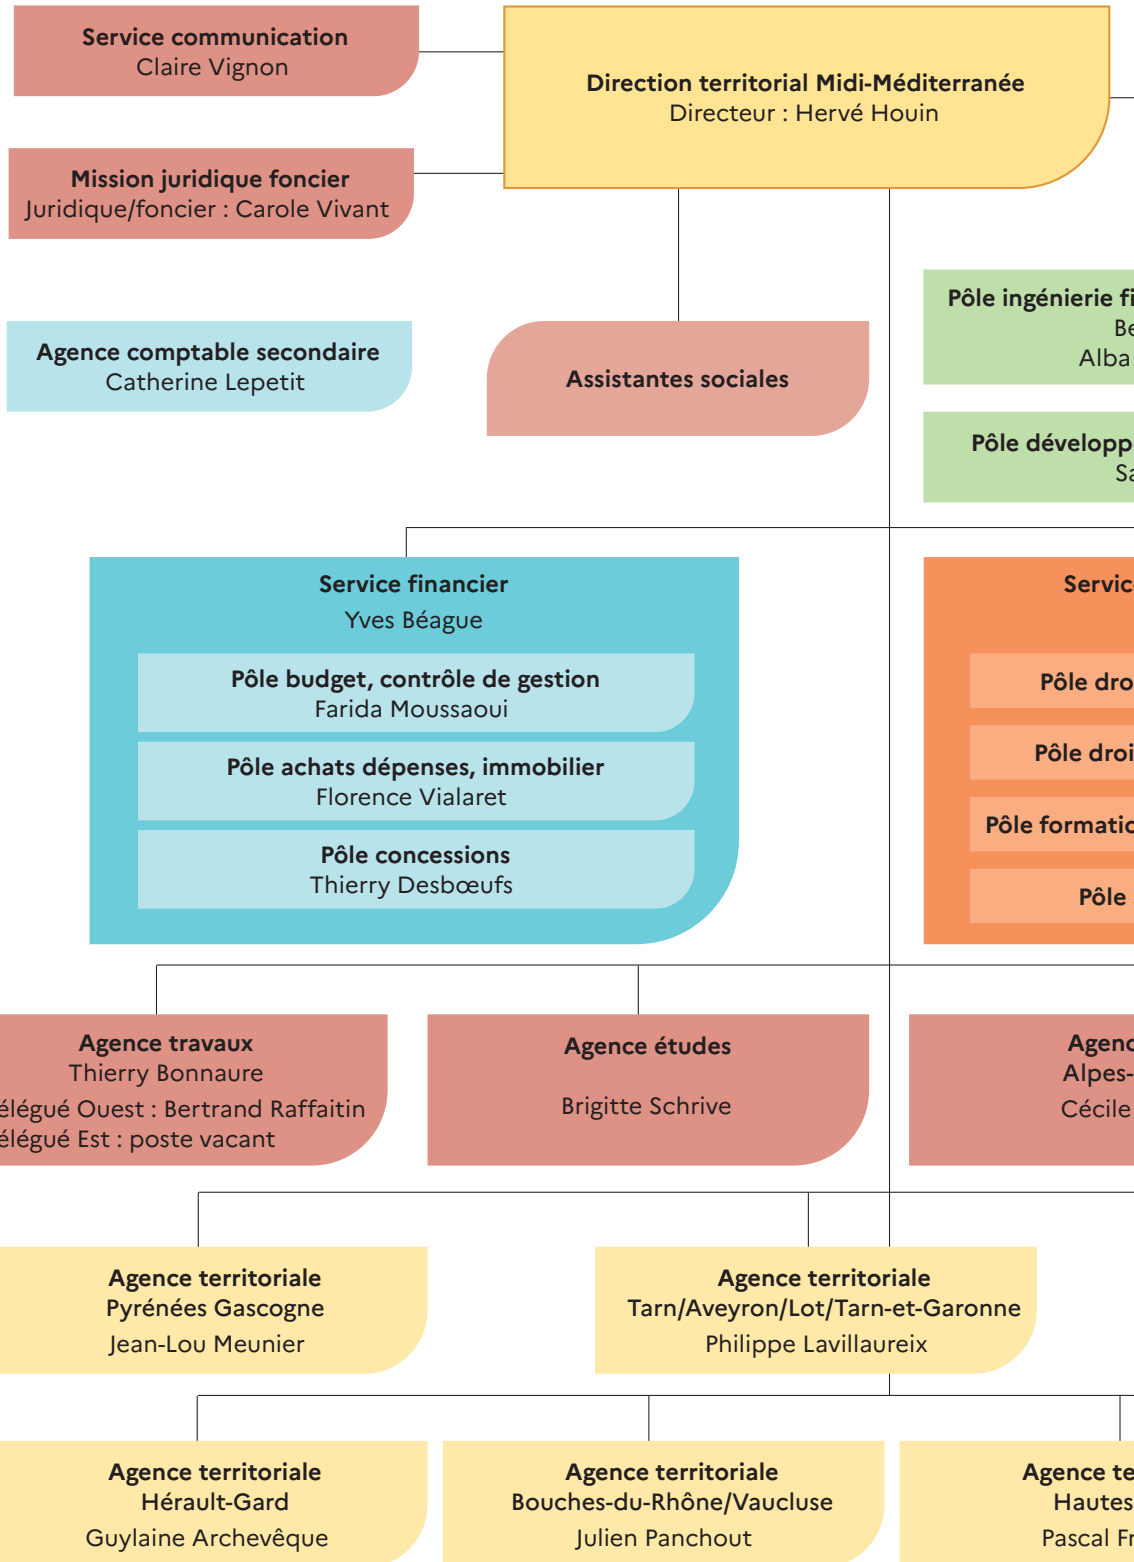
Service communication
Claire Vignon

Direction territorial Midi-Méditerranée
Directeur : Hervé Houin

Mission juridique foncier
Juridique/foncier : Carole Vivant

Pôle ingénierie fi
Be
Alba

Agence comptable secondaire
Catherine Lepetit

Assistantes sociales

Pôle développ
Sa

Service financier
Yves Béague

Pôle budget, contrôle de gestion
Farida Moussaoui

Pôle achats dépenses, immobilier
Florence Vialaret

Pôle concessions
Thierry Desbœufs

Servic

Pôle dro

Pôle droi

Pôle formatic

Pôle

Agence travaux
Thierry Bonnaure
élégué Ouest : Bertrand Raffaitin
élégué Est : poste vacant

Agence études
Brigitte Schrive

Agenc
Alpes-
Cécile

Agence territoriale
Pyrénées Gascogne
Jean-Lou Meunier

Agence territoriale
Tarn/Aveyron/Lot/Tarn-et-Garonne
Philippe Lavillaureix

Agence territoriale
Hérault-Gard
Guylaine Archevêque

Agence territoriale
Bouches-du-Rhône/Vaucluse
Julien Panchout

Agence te
Hautes
Pascal Fr